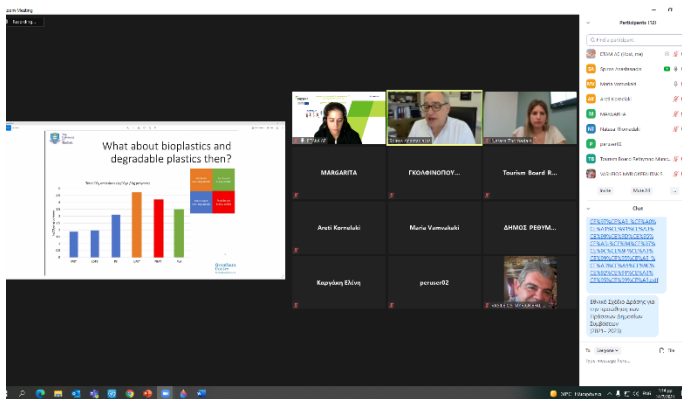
Zoom Meeting

Recording...

What about bioplastics and degradable plastics then?

MARGARITA

ΓΚΟΛΦΙΝΟΠΟΥ...

Tourism Board R...

Areti Kornelaki

Maria Vamvukaki

ΔΗΜΟΣ ΡΕΘΥΜ...

Καργάκη Ελένη

peruser02

Participants (13)

Find a participant

Mute

More

Chat

Εθνικό Σχέδιο Δράσης για την προώθηση των Πράσινων Δημοσίων Συμβάσεων

To: Everyone

Type message here...

26°C Ηλιοφάνεια